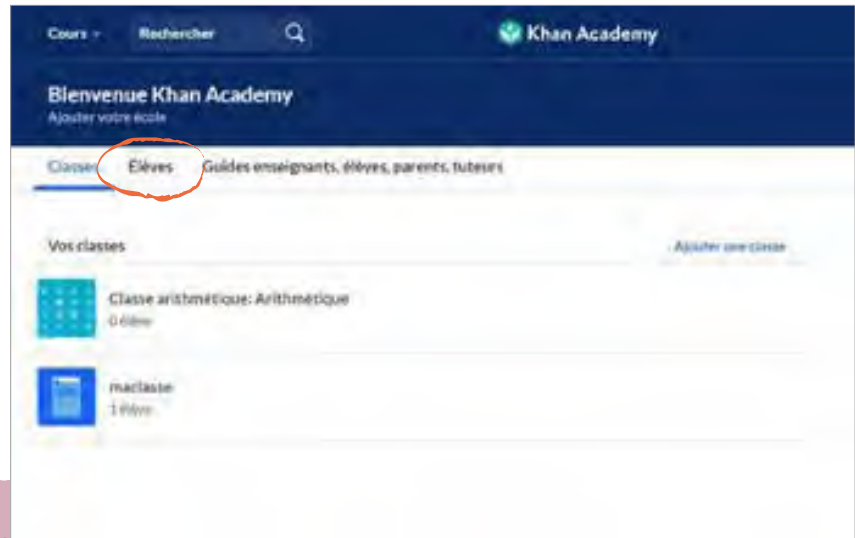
Cours

Rechercher

Khan Academy

Bienvenue Khan Academy
Ajouter votre école

Classes
Élèves
Guides enseignants, élèves, parents, tuteurs

Vos classes
Ajouter une classe

Classe arithmétique: Arithmétique
0 élève

maclasse
1 élève